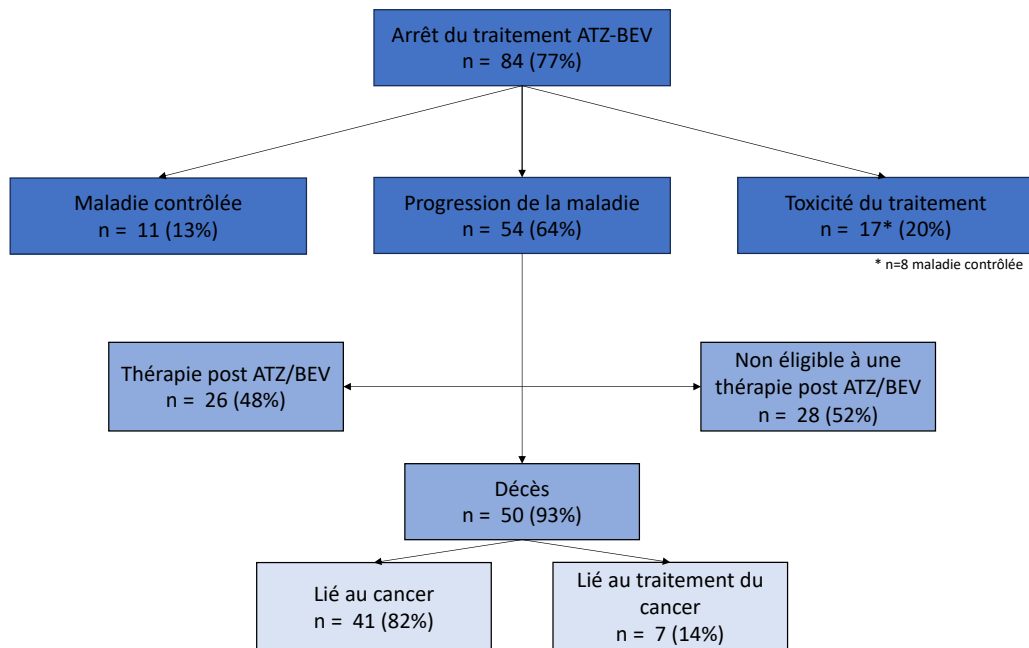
Arrêt du traitement ATZ-BEV
n = 84 (77%)

Maladie contrôlée
n = 11 (13%)

Progression de la maladie
n = 54 (64%)

Toxicité du traitement
n = 17* (20%)

* n=8 maladie contrôlée

Thérapie post ATZ/BEV
n = 26 (48%)

Non éligible à une thérapie post ATZ/BEV
n = 28 (52%)

Décès
n = 50 (93%)

Lié au cancer
n = 41 (82%)

Lié au traitement du cancer
n = 7 (14%)